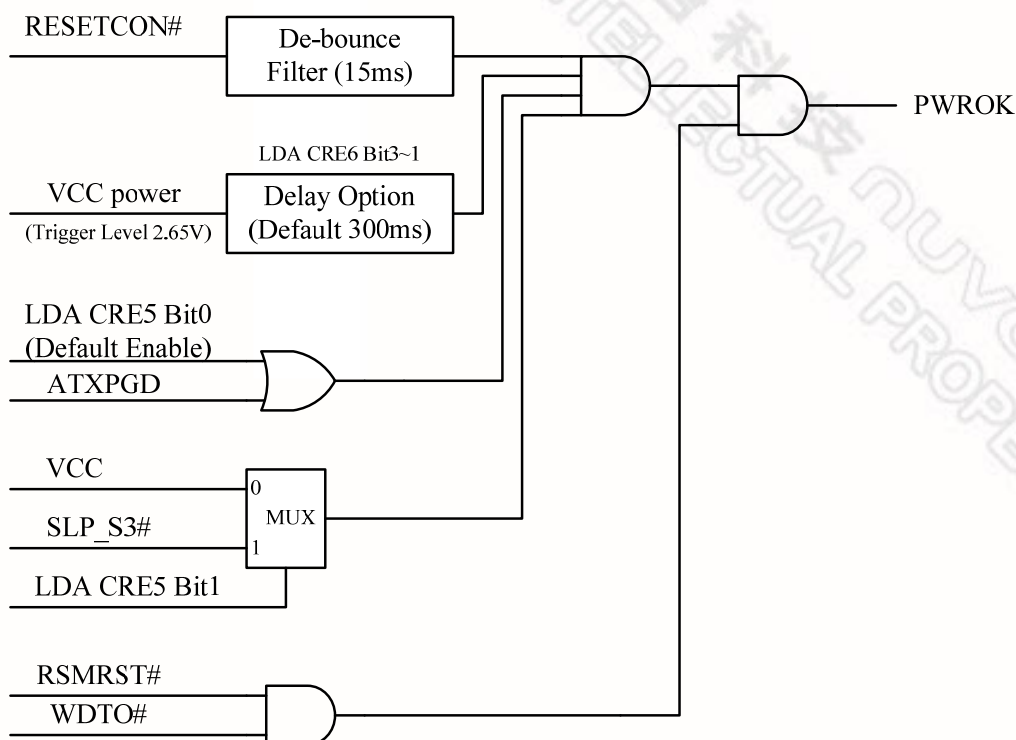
RESETCON#

De-bounce Filter (15ms)

PWROK

LDA CRE6 Bit3~1

VCC power
(Trigger Level 2.65V)

Delay Option
(Default 300ms)

LDA CRE5 Bit0
(Default Enable)
ATXPGD

VCC
SLP_S3#
LDA CRE5 Bit1

0
MUX
1

RSMRST#
WDTO#

NUVOTON INTELLECTUAL PROPERTY